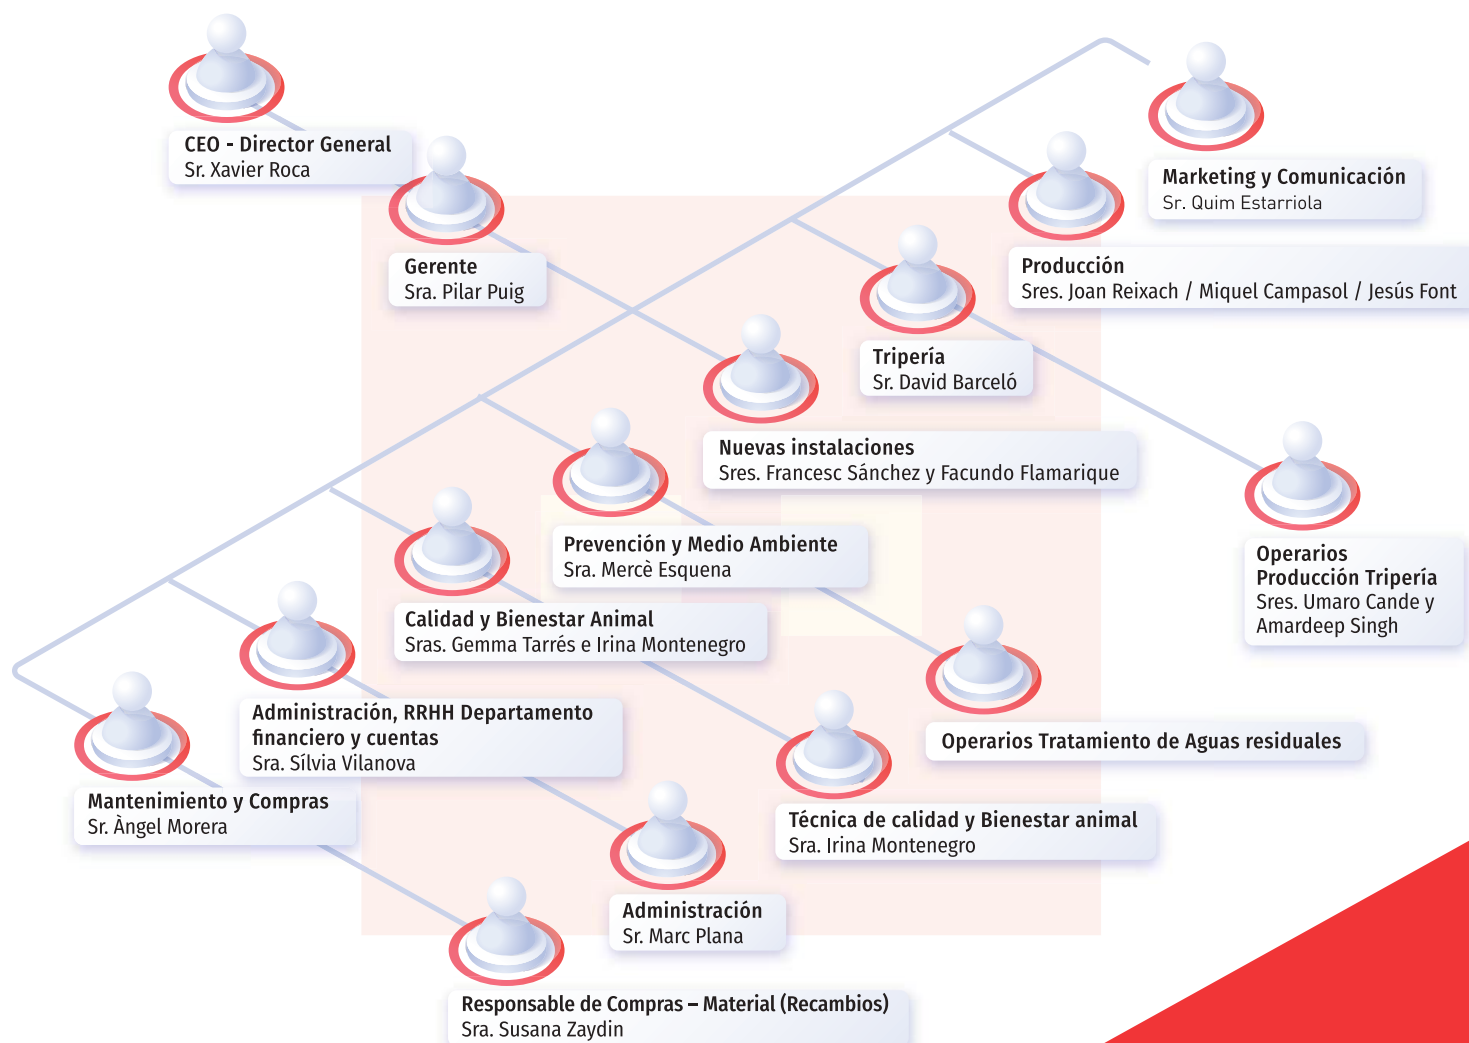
CEO - Director General
Sr. Xavier Roca

Marketing y Comunicación
Sr. Quim Estarriola

Gerente
Sra. Pilar Puig

Producción
Sres. Joan Reixach / Miquel Campasol / Jesús Font

Tripería
Sr. David Barceló

Nuevas instalaciones
Sres. Francesc Sánchez y Facundo Flamarique

Operarios Producción Tripería
Sres. Umaro Cande y Amardeep Singh

Prevención y Medio Ambiente
Sra. Mercè Esquena

Calidad y Bienestar Animal
Sras. Gemma Tarrés e Irina Montenegro

Administración, RRHH Departamento financiero y cuentas
Sra. Sílvia Vilanova

Operarios Tratamiento de Aguas residuales

Mantenimiento y Compras
Sr. Àngel Morera

Técnica de calidad y Bienestar animal
Sra. Irina Montenegro

Administración
Sr. Marc Plana

Responsable de Compras – Material (Recambios)
Sra. Susana Zaydin